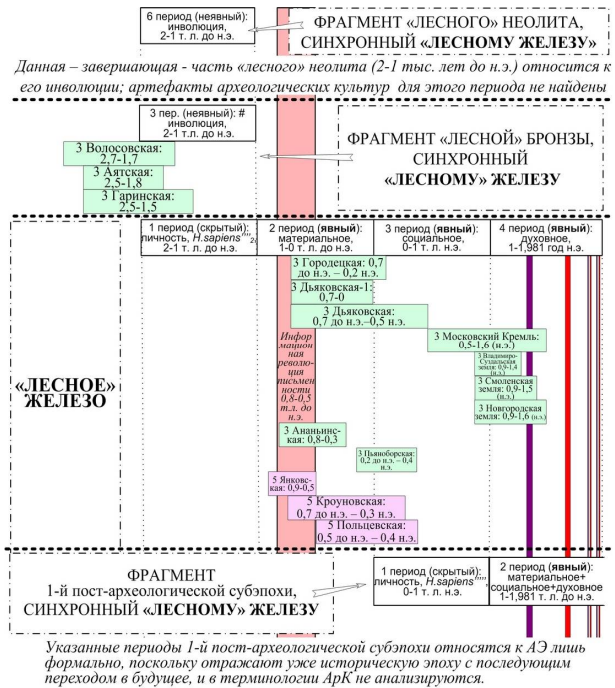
6 период (неявный): инволюция, 2-1 т. л. до н.э.

ФРАГМЕНТ «ЛЕСНОГО» НЕОЛИТА, СИНХРОННЫЙ «ЛЕСНОМУ ЖЕЛЕЗУ»

Данная – завершающая - часть «лесного» неолита (2-1 тыс. лет до н.э.) относится к его инволюции; артефакты археологических культур для этого периода не найдены

3 пер. (неявный): # инволюция, 2-1 т. л. до н.э.

ФРАГМЕНТ «ЛЕСНОЙ» БРОНЗЫ, СИНХРОННЫЙ «ЛЕСНОМУ» ЖЕЛЕЗУ

3 Волосовская: 2,7-1,7

3 Аятская: 2,5-1,8

3 Гаринская: 2,5-1,5

«ЛЕСНОЕ» ЖЕЛЕЗО

1 период (скрытый): личность, H.sapiens''''₂, 2-1 т. л. до н.э.

2 период (явный): материальное, 1-0 т. л. до н.э.

3 период (явный): социальное, 0-1 т. л. н.э.

4 период (явный): духовное, 1-1,981 год н.э.

3 Городецкая: 0,7 до н.э. – 0,2 н.э.

3 Дьяковская-1: 0,7-0

3 Дьяковская: 0,7 до н.э.–0,5 н.э.

3 Московский Кремль: 0,5-1,6 (н.э.)

3 Владимиро-Суздальская земля: 0,9-1,4 (н.э.)

3 Смоленская земля: 0,9-1,5 (н.э.)

3 Новгородская земля: 0,9-1,6 (н.э.)

Информационная революция письменности 0,8-0,5 т.л. до н.э.

3 Ананьинская: 0,8-0,3

3 Пьяноборская: 0,2 до н.э. – 0,4 н.э.

5 Янковская: 0,9-0,5

5 Кроуновская: 0,7 до н.э. – 0,3 н.э.

5 Польцевская: 0,5 до н.э. – 0,4 н.э.

ФРАГМЕНТ 1-й пост-археологической субэпохи, СИНХРОННЫЙ «ЛЕСНОМУ» ЖЕЛЕЗУ

1 период (скрытый): личность, H.sapiens''''', 0-1 т. л. н.э.

2 период (явный): материальное+ социальное+духовное 1-1,981 год н.э.

Указанные периоды 1-й пост-археологической субэпохи относятся к АЭ лишь формально, поскольку отражают уже историческую эпоху с последующим переходом в будущее, и в терминологии АрК не анализируются.